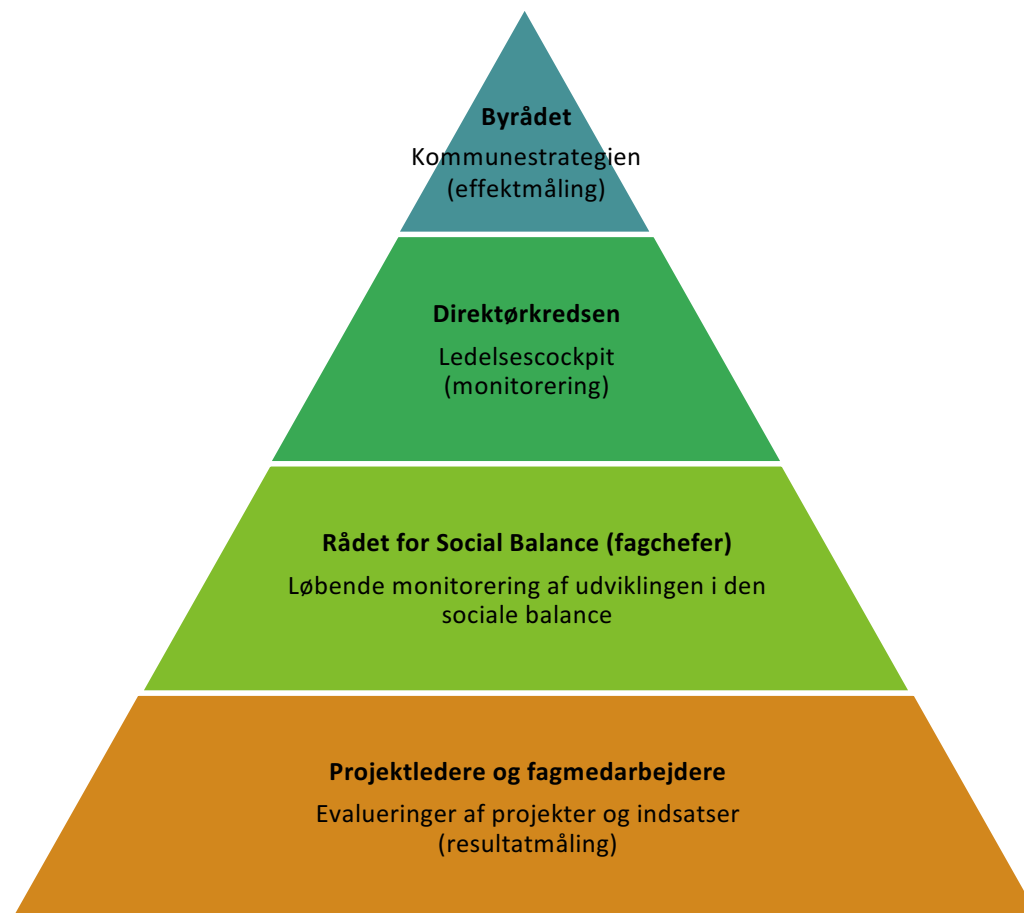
Byrådet

Kommunestrategien (effektmåling)

Direktørkredsen

Ledelsescockpit (monitorering)

Rådet for Social Balance (fagchefer)

Løbende monitorering af udviklingen i den sociale balance

Projektledere og fagmedarbejdere

Evalueringer af projekter og indsatser (resultatmåling)